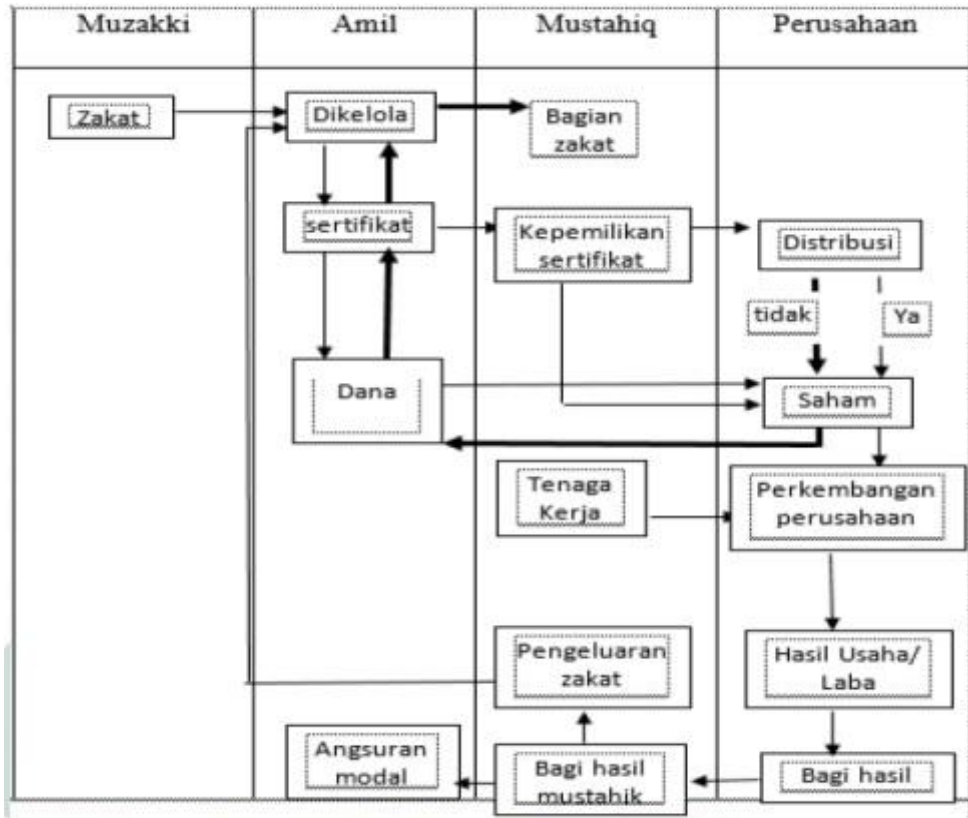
| Muzakki | Amil | Mustahiq | Perusahaan |
|---|---|---|---|

Zakat

Dikelola

Bagian zakat

sertifikat

Kepemilikan sertifikat

Distribusi

tidak

Ya

Dana

Saham

Tenaga Kerja

Perkembangan perusahaan

Pengeluaran zakat

Hasil Usaha/ Laba

Angsuran modal

Bagi hasil mustahik

Bagi hasil